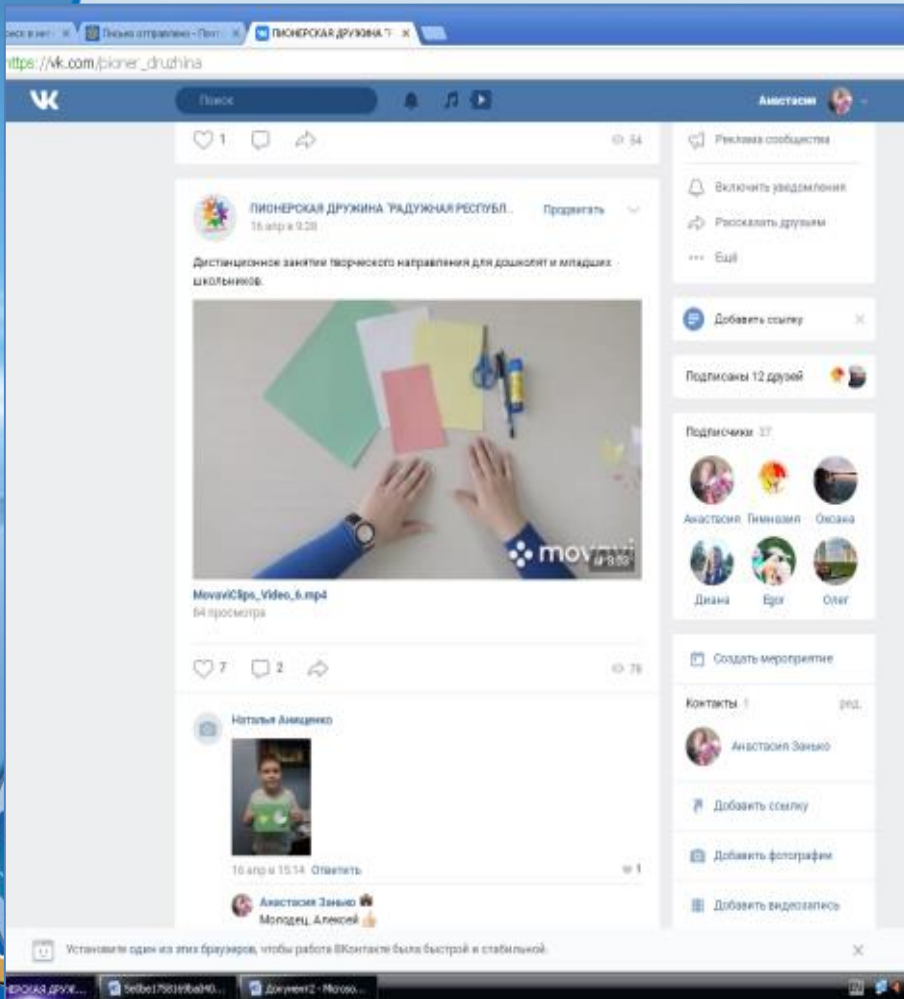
оиск в инт... × Письмо отправлено - Почт... × ПИОНЕРСКАЯ ДРУЖИНА "Р... ×

https://vk.com/pioner_druzhina

Поиск

Анастасия

1 54

Реклама сообщества

Включить уведомления

Рассказать друзьям

Ещё

ПИОНЕРСКАЯ ДРУЖИНА "РАДУЖНАЯ РЕСПУБЛ...

16 апр в 9:28

Продвигать

Дистанционное занятие творческого направления для дошколят и младших школьников.

movavi

8:59

MovaviClips_Video_6.mp4

64 просмотра

7 2 76

Добавить ссылку

Подписаны 12 друзей

Подписчики 37

Анастасия Гимназия Оксана

Диана Егор Олег

Создать мероприятие

Контакты 1 ред.

Анастасия Занько

Добавить ссылку

Добавить фотографии

Добавить видеозапись

Наталья Анищенко

16 апр в 15:14 Ответить 1

Анастасия Занько

Молодец, Алексей

Установите один из этих браузеров, чтобы работа ВКонтакте была быстрой и стабильной.

ОНЕРСКАЯ ДРУЖ... 5e0be17581b9ba040... Документ2 - Microso...